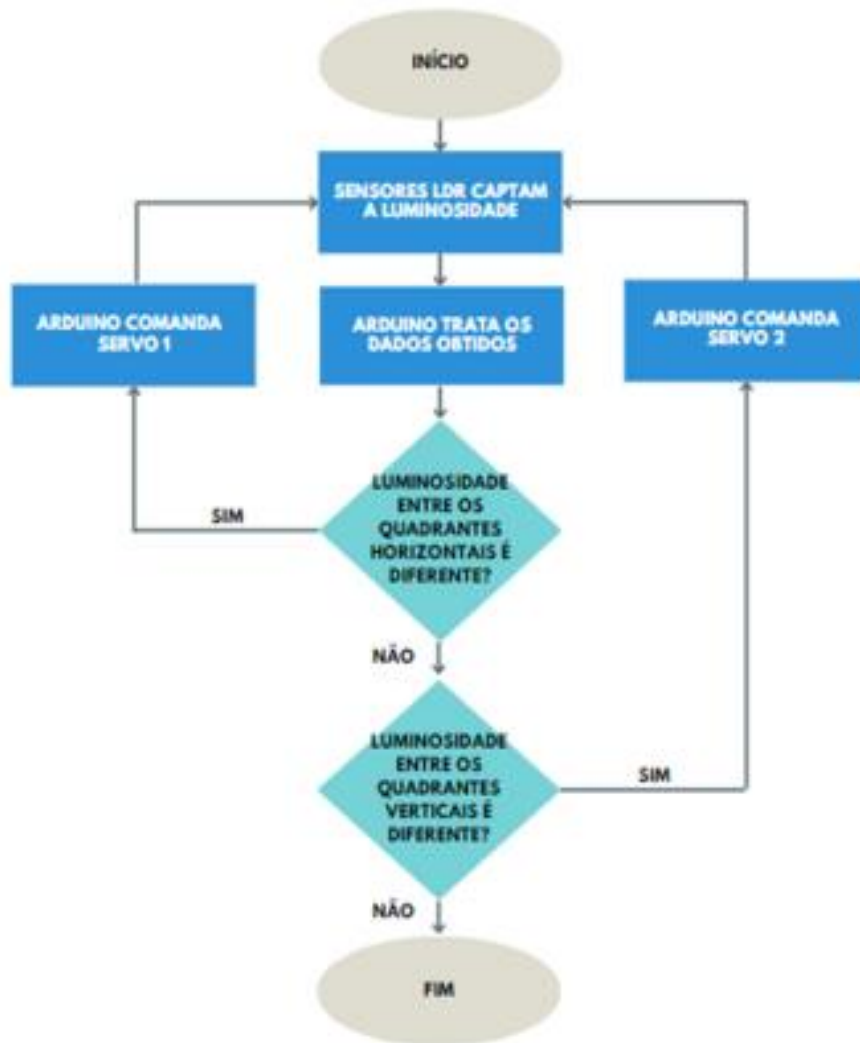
INÍCIO

SENSORES LDR CAPTAM A LUMINOSIDADE

ARDUINO COMANDA SERVO 1

ARDUINO TRATA OS DADOS OBTIDOS

ARDUINO COMANDA SERVO 2

LUMINOSIDADE ENTRE OS QUADRANTES HORIZONTAIS É DIFERENTE?

SIM

NÃO

LUMINOSIDADE ENTRE OS QUADRANTES VERTICAIS É DIFERENTE?

SIM

NÃO

FIM